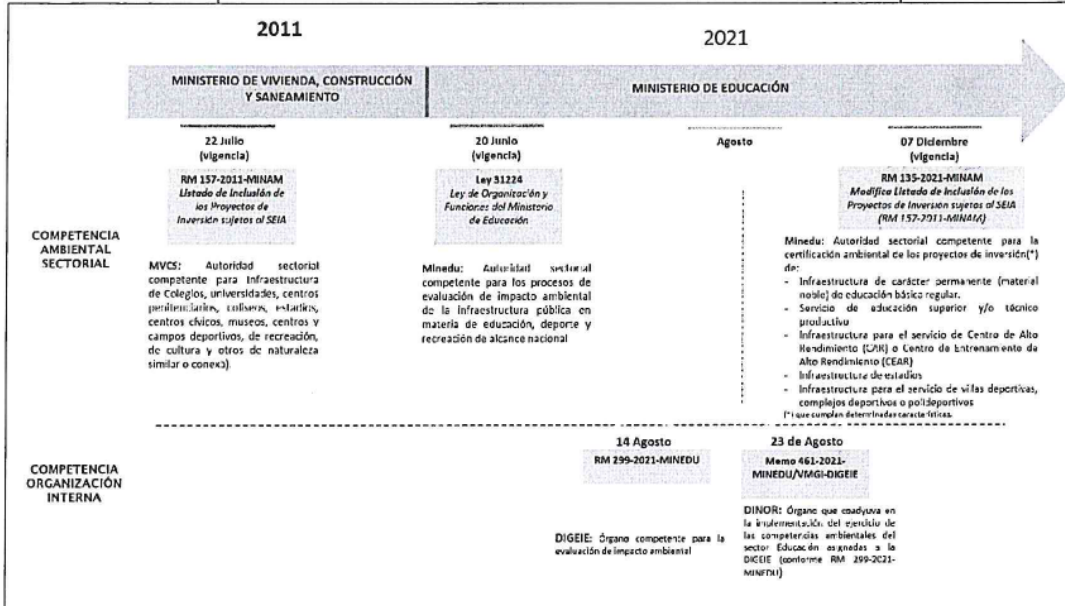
2011

2021

MINISTERIO DE VIVIENDA, CONSTRUCCIÓN Y SANEAMIENTO

MINISTERIO DE EDUCACIÓN

22 Julio (vigencia)

RM 157-2011-MINAM
Listado de Inclusión de los Proyectos de Inversión sujetos al SEIA

20 Junio (vigencia)

Ley 31224
Ley de Organización y Funciones del Ministerio de Educación

Agosto

07 Diciembre (vigencia)

RM 135-2021-MINAM
Modifica Listado de Inclusión de los Proyectos de Inversión sujetos al SEIA (RM 157-2011-MINAM)

COMPETENCIA AMBIENTAL SECTORIAL

MVCS: Autoridad sectorial competente para Infraestructura de Colegios, universidades, centros penitenciarios, coliseos, estadios, centros cívicos, museos, centros y campos deportivos, de recreación, de cultura y otros de naturaleza similar o conexo).

Minedu: Autoridad sectorial competente para los procesos de evaluación de impacto ambiental de la infraestructura pública en materia de educación, deporte y recreación de alcance nacional

Minedu: Autoridad sectorial competente para la certificación ambiental de los proyectos de inversión(*) de:
- Infraestructura de carácter permanente (material noble) de educación básica regular.
- Servicio de educación superior y/o técnico productivo
- Infraestructura para el servicio de Centro de Alto Rendimiento (CAR) o Centro de Entrenamiento de Alto Rendimiento (CEAR)
- Infraestructura de estadios
- Infraestructura para el servicio de villas deportivas, complejos deportivos o polideportivos
(*) que cumplan determinadas características.

COMPETENCIA ORGANIZACIÓN INTERNA

14 Agosto

RM 299-2021-MINEDU

DIGEIE: Órgano competente para la evaluación de impacto ambiental

23 de Agosto

Memo 461-2021-MINEDU/VMGI-DIGEIE

DINOR: Órgano que coadyuva en la implementación del ejercicio de las competencias ambientales del sector Educación asignadas a la DIGEIE (conforme RM 299-2021-MINEDU)